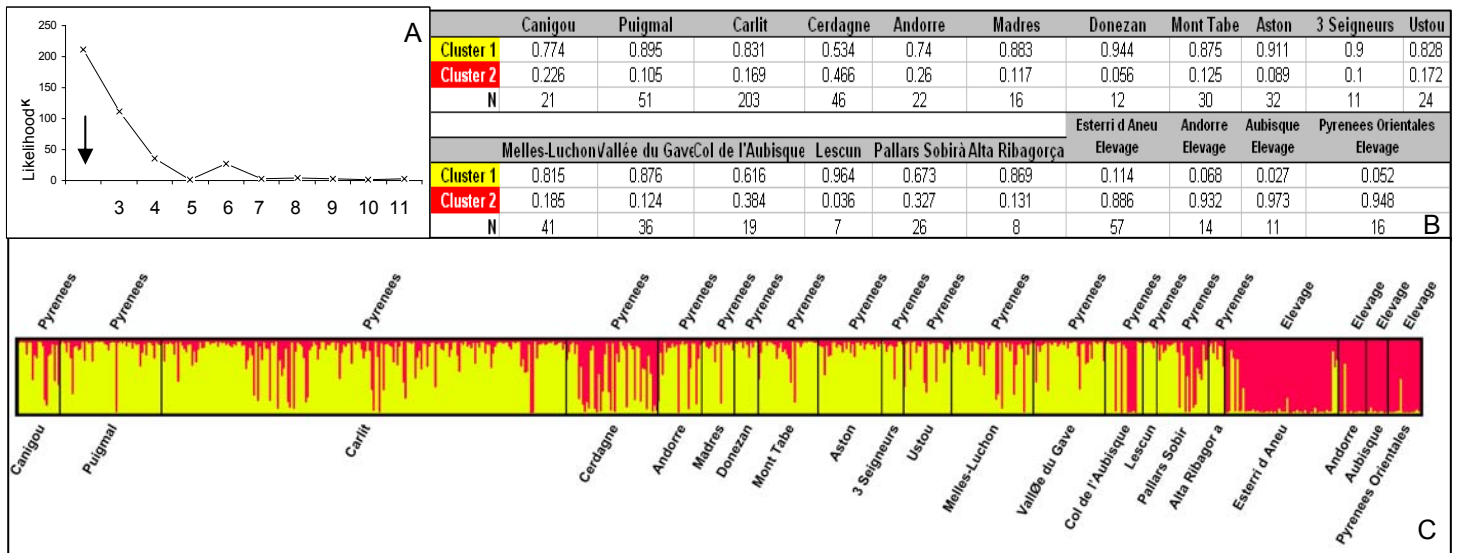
A

Likelihood K

250
200
150
100
50
0

3 4 5 6 7 8 9 10 11

| | Canigou | Puigmal | Carlit | Cerdagne | Andorre | Madres | Donezan | Mont Tabe | Aston | 3 Seigneurs | Ustou |
|---|---|---|---|---|---|---|---|---|---|---|---|
| Cluster 1 | 0.774 | 0.895 | 0.831 | 0.534 | 0.74 | 0.883 | 0.944 | 0.875 | 0.911 | 0.9 | 0.828 |
| Cluster 2 | 0.226 | 0.105 | 0.169 | 0.466 | 0.26 | 0.117 | 0.056 | 0.125 | 0.089 | 0.1 | 0.172 |
| N | 21 | 51 | 203 | 46 | 22 | 16 | 12 | 30 | 32 | 11 | 24 |

| | Melles-Luchon | Vallée du Gave | Col de l'Aubisque | Lescun | Pallars Sobirà | Alta Ribagorça | Esterri d Aneu Elevage | Andorre Elevage | Aubisque Elevage | Pyrenees Orientales Elevage |
|---|---|---|---|---|---|---|---|---|---|---|
| Cluster 1 | 0.815 | 0.876 | 0.616 | 0.964 | 0.673 | 0.869 | 0.114 | 0.068 | 0.027 | 0.052 |
| Cluster 2 | 0.185 | 0.124 | 0.384 | 0.036 | 0.327 | 0.131 | 0.886 | 0.932 | 0.973 | 0.948 |
| N | 41 | 36 | 19 | 7 | 26 | 8 | 57 | 14 | 11 | 16 |

B

Pyrenees Pyrenees Pyrenees Pyrenees Pyrenees Pyrenees Pyrenees Pyrenees Pyrenees Pyrenees Pyrenees Pyrenees Pyrenees Pyrenees Pyrenees Pyrenees Pyrenees Elevage Elevage Elevage Elevage

Canigou Puigmal Carlit Cerdagne Andorre Madres Donezan Mont Tabe Aston 3 Seigneurs Ustou Melles-Luchon VallØe du Gave Col de l'Aubisque Lescun Pallars Sobir Alta Ribagor a Esterri d Aneu Andorre Aubisque Pyrenees Orientales

C